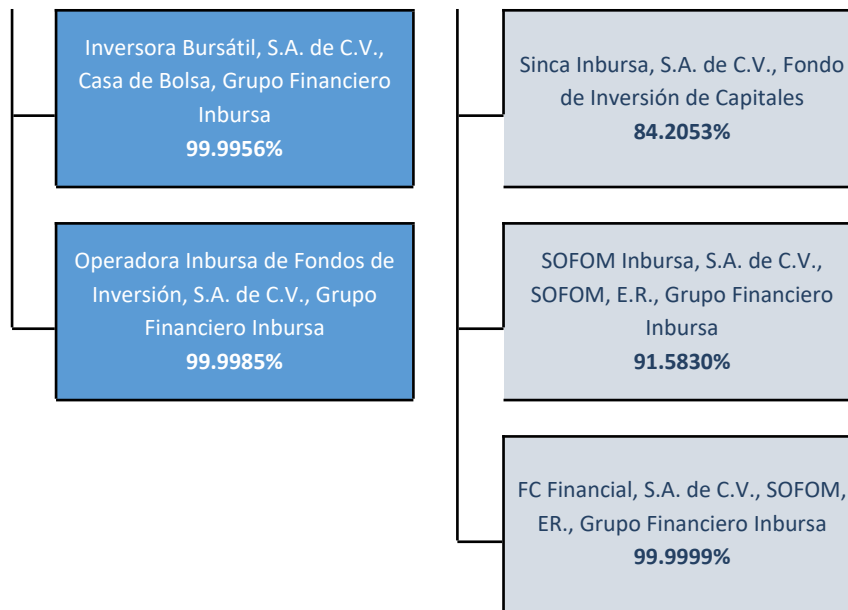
Inversora Bursátil, S.A. de C.V., Casa de Bolsa, Grupo Financiero Inbursa
**99.9956%**

Operadora Inbursa de Fondos de Inversión, S.A. de C.V., Grupo Financiero Inbursa
**99.9985%**

Sinca Inbursa, S.A. de C.V., Fondo de Inversión de Capitales
**84.2053%**

SOFOM Inbursa, S.A. de C.V., SOFOM, E.R., Grupo Financiero Inbursa
**91.5830%**

FC Financial, S.A. de C.V., SOFOM, ER., Grupo Financiero Inbursa
**99.9999%**